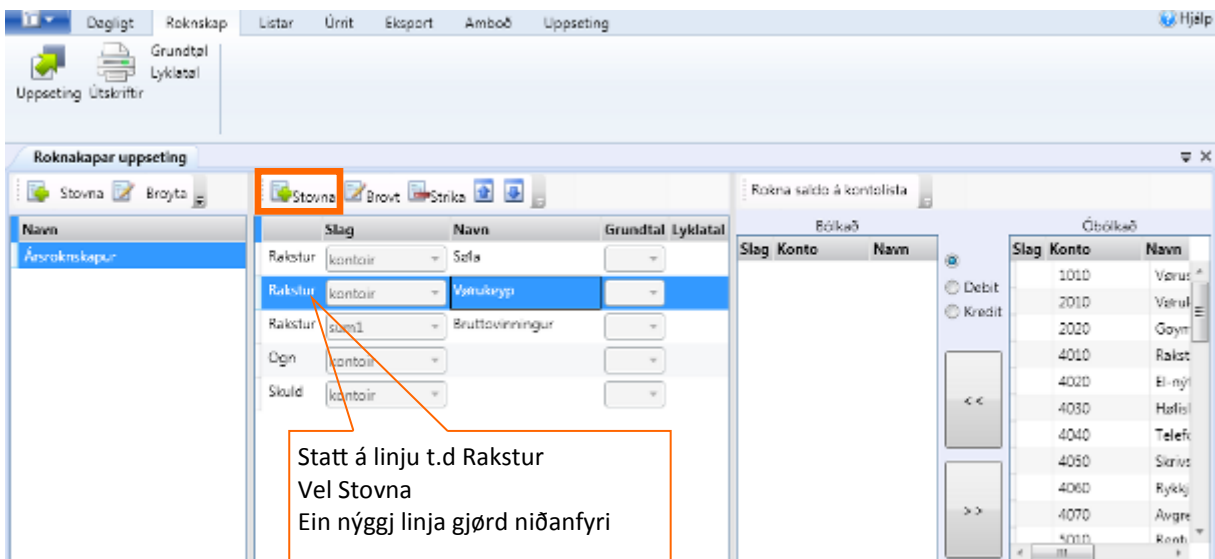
Dagligt Rokniskap Listar Úrrit Eksport Amboð Uppseting Hjálp

Uppseting Útskriftir Grundtøl Lyklatøl

Roknskapar uppseting

Stovna Broyta

Navn
Ársroknskapur

Stovna Broyt Strika

| | Slag | Navn | Grundtal | Lyklatal |
|---|---|---|---|---|
| Rakstur | kontoir | Søla | | |
| Rakstur | kontoir | VøruKeyp | | |
| Rakstur | sum1 | Bruttovinningur | | |
| Ogn | kontoir | | | |
| Skuld | kontoir | | | |

Rokna saldo á kontolista

Bókað
Slag Konto Navn

Debit
Kredit

<<
>>

Óbókað

| Slag | Konto | Navn |
|---|---|---|
| | 1010 | Vørus |
| | 2010 | Vørul |
| | 2020 | Goym |
| | 4010 | Rakst |
| | 4020 | El-nýt |
| | 4030 | Hølisl |
| | 4040 | Telefo |
| | 4050 | Skriv |
| | 4060 | Rykkj |
| | 4070 | Avgre |
| | 5010 | Rent |

Statt á linju t.d Rakstur
Vel Stovna
Ein nýggj linja gjørd niðanfyri